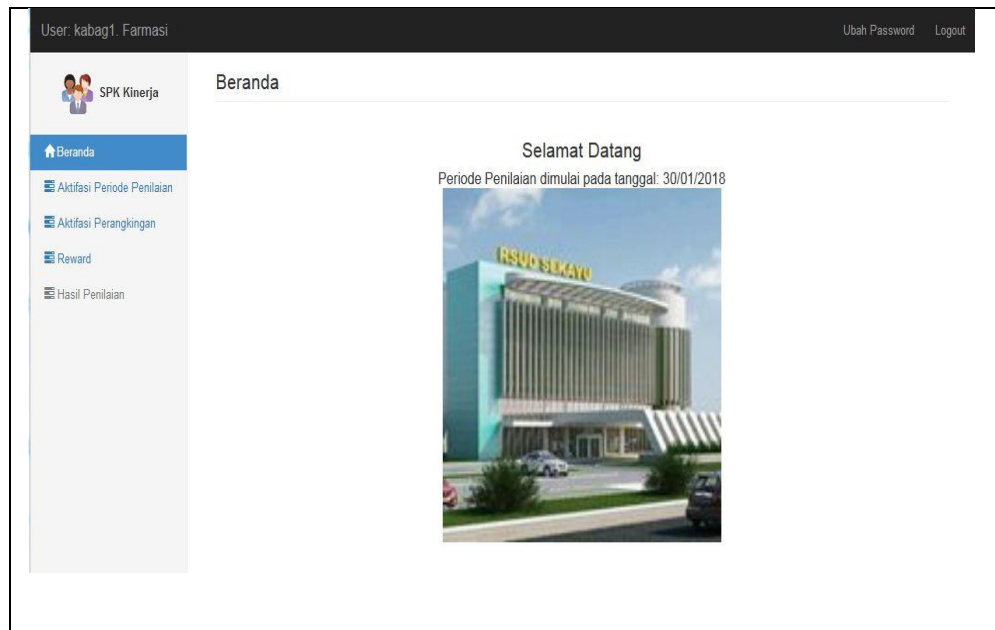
User: kabag1. Farmasi

Ubah Password Logout

SPK Kinerja

Beranda

Aktifasi Periode Penilaian

Aktifasi Perangkingan

Reward

Hasil Penilaian

Beranda

Selamat Datang

Periode Penilaian dimulai pada tanggal: 30/01/2018

RSUD SEKAYU